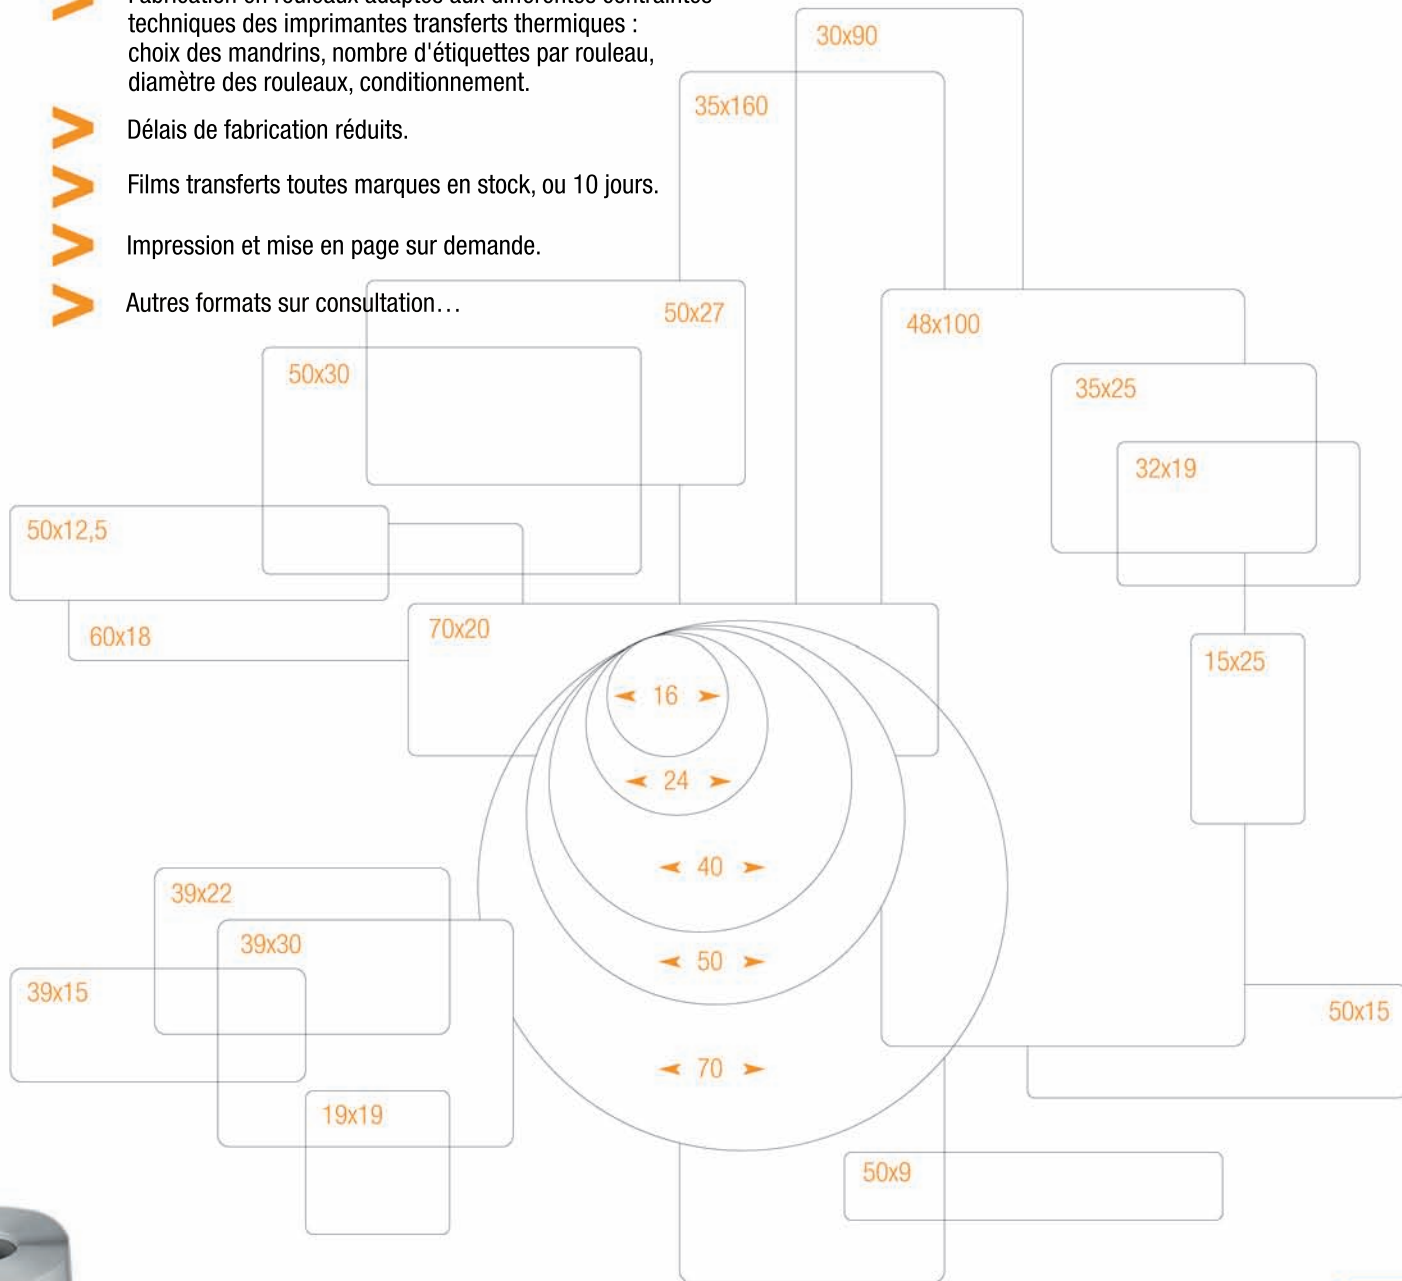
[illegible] techniques des imprimantes transferts thermiques : choix des mandrins, nombre d'étiquettes par rouleau, diamètre des rouleaux, conditionnement.

Délais de fabrication réduits.

Films transferts toutes marques en stock, ou 10 jours.

Impression et mise en page sur demande.

Autres formats sur consultation…

30x90

35x160

50x27

48x100

50x30

35x25

32x19

50x12,5

60x18

70x20

15x25

16

24

40

50

70

39x22

39x30

39x15

50x15

19x19

50x9